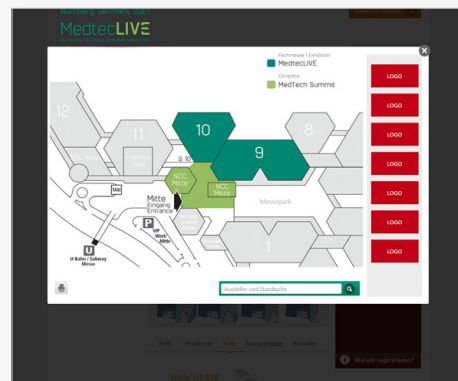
Nürnberg, Germany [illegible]

MedtecLIVE

Fachmesse | Exhibition
MedtecLIVE
Congress
MedTech Summit

LOGO
LOGO
LOGO
LOGO
LOGO
LOGO
LOGO

12
11
10
9
8
S 10
NCC Mitte
NCC Mitte
TAXI
Mitte
Eingang
Entrance
P
VIP
West
Mitte
Messepark
1
U
U-Bahn / Subway
Messe

Aussteller- und Standsuche

Warum registrieren?